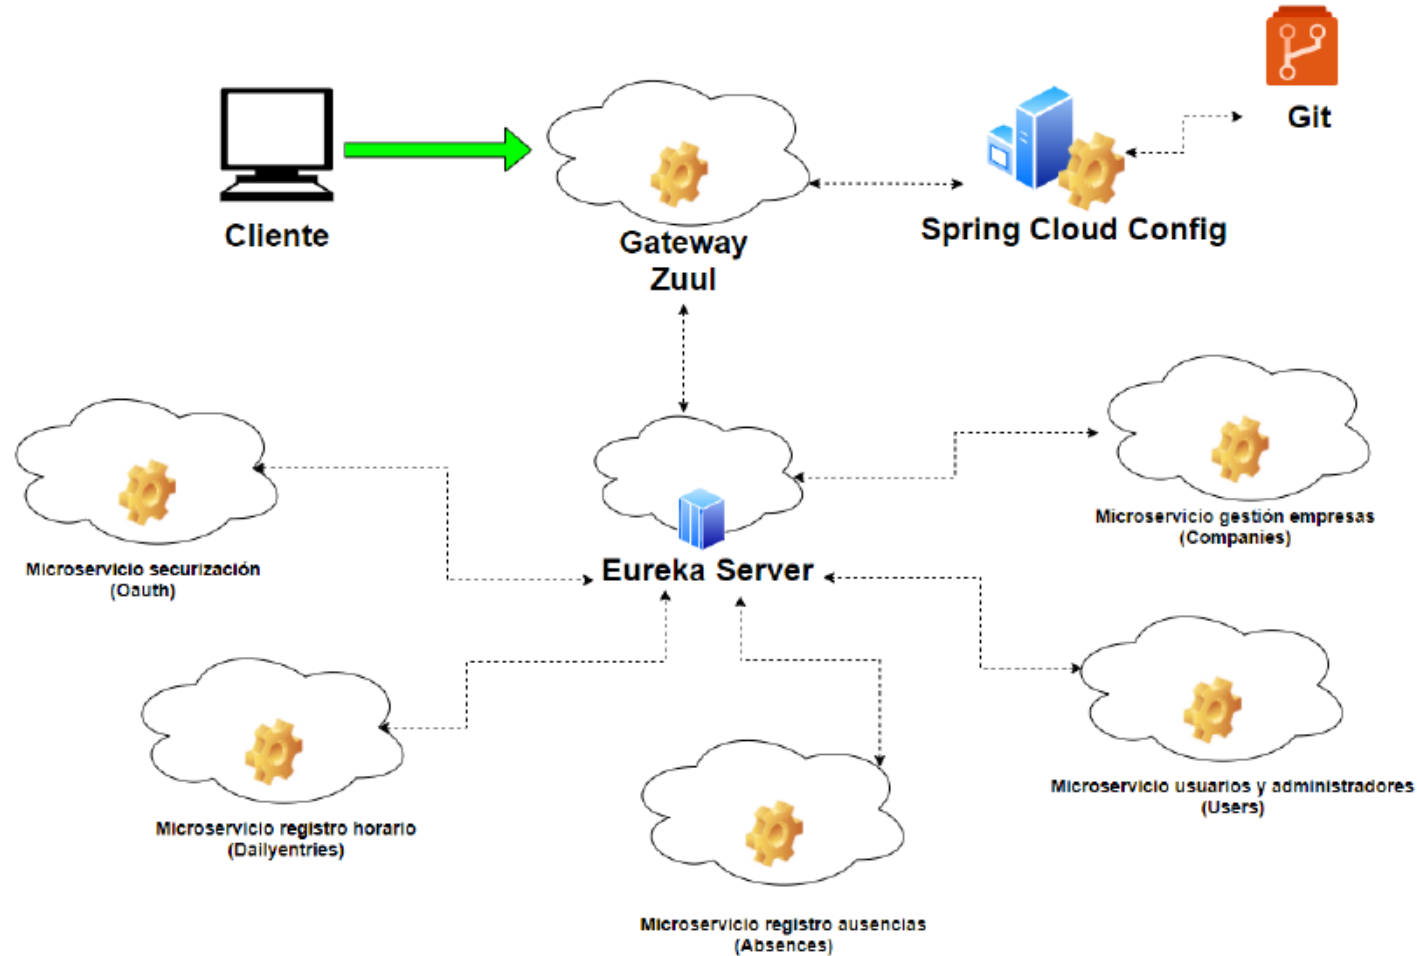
Git

Cliente

Gateway
Zuul

Spring Cloud Config

Microservicio securización
(Oauth)

Eureka Server

Microservicio gestión empresas
(Companies)

Microservicio registro horario
(Dailyentries)

Microservicio usuarios y administradores
(Users)

Microservicio registro ausencias
(Absences)